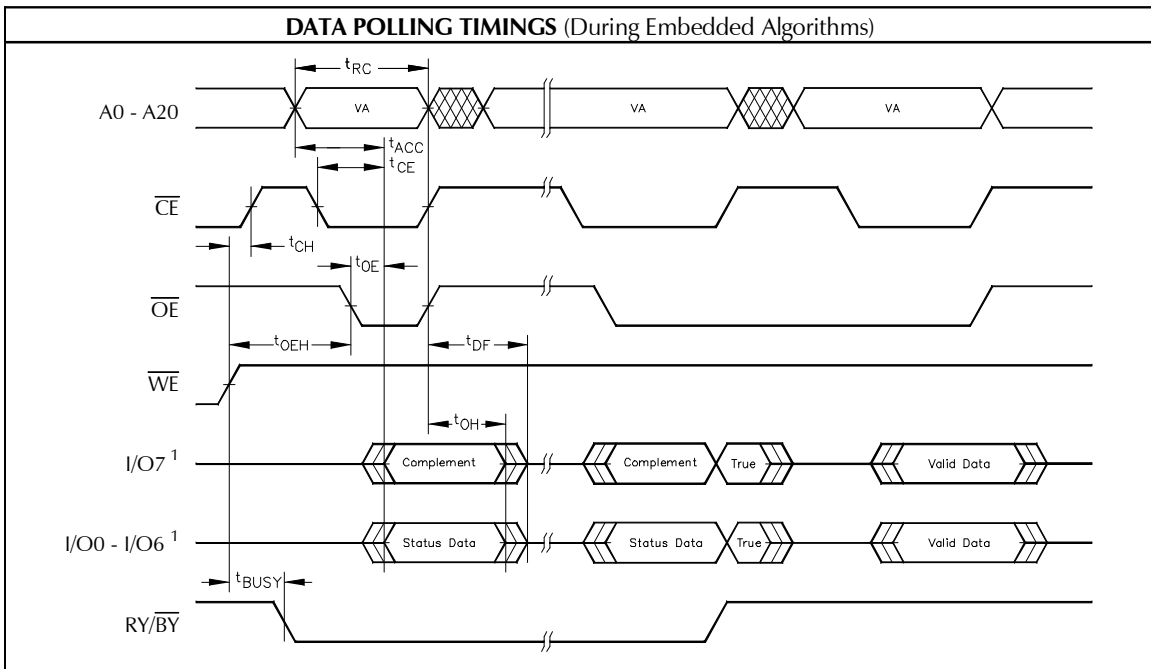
**DATA POLLING TIMINGS** (During Embedded Algorithms)

A0 - A20

$t_{RC}$

VA

VA

VA

$t_{ACC}$

$t_{CE}$

$\overline{CE}$

$t_{CH}$

$t_{OE}$

$\overline{OE}$

$t_{OEH}$

$t_{DF}$

$\overline{WE}$

$t_{OH}$

I/O7 $^1$

Complement

Complement

True

Valid Data

I/O0 - I/O6 $^1$

Status Data

Status Data

True

Valid Data

$t_{BUSY}$

RY/$\overline{BY}$